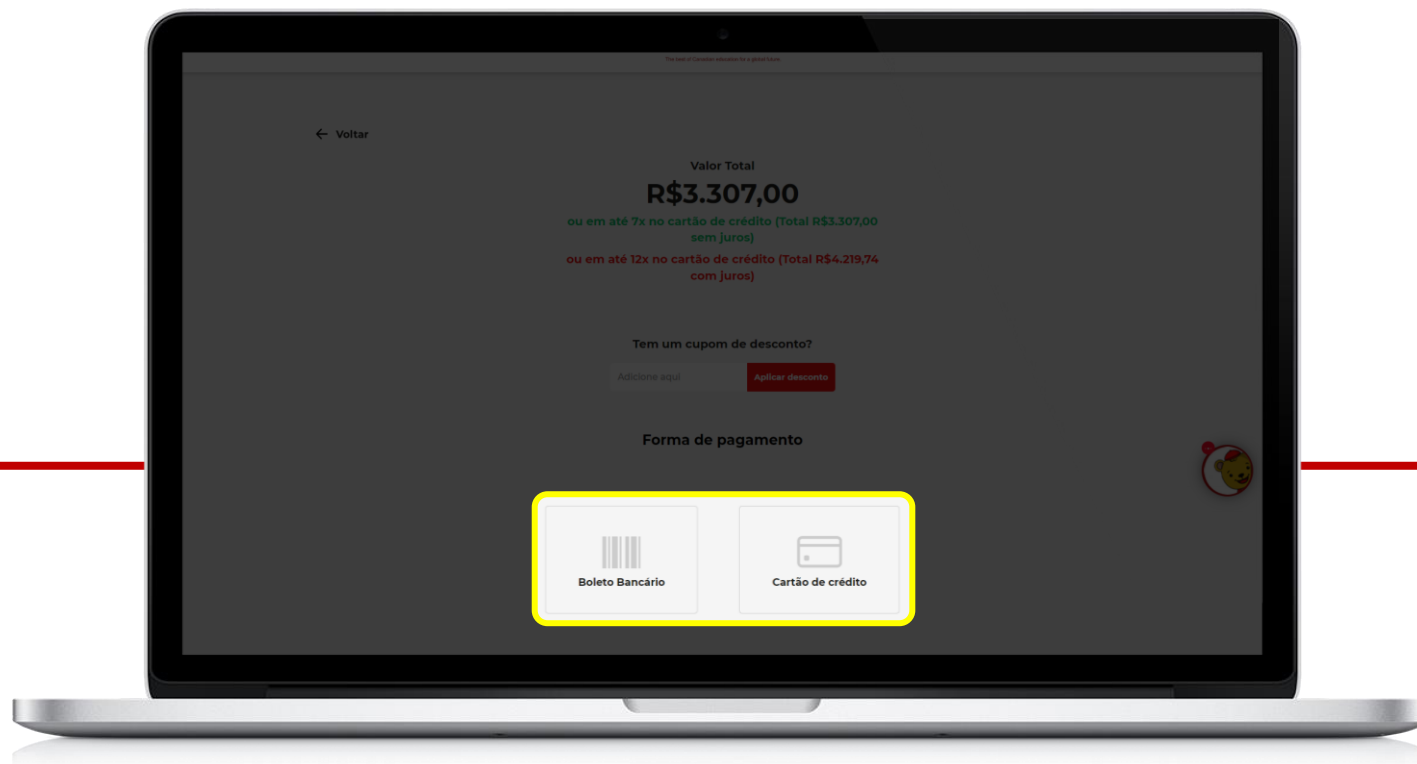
The best of Canadian education for a global future

← Voltar

Valor Total

R$3.307,00

ou em até 7x no cartão de crédito (Total R$3.307,00 sem juros)

ou em até 12x no cartão de crédito (Total R$4.219,74 com juros)

Tem um cupom de desconto?

Adicione aqui

Aplicar desconto

Forma de pagamento

Boleto Bancário

Cartão de crédito